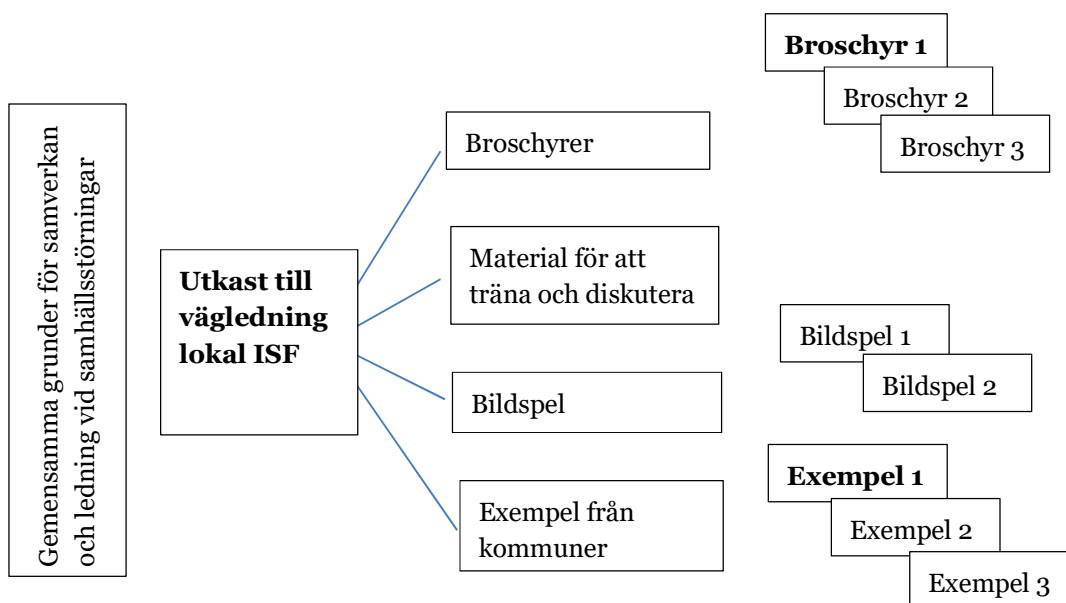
Gemensamma grunder för samverkan och ledning vid samhällsstörningar

**Utkast till vägledning lokal ISF**

Broschyrer

Material för att träna och diskutera

Bildspel

Exempel från kommuner

**Broschyr 1**

Broschyr 2

Broschyr 3

Bildspel 1

Bildspel 2

**Exempel 1**

Exempel 2

Exempel 3